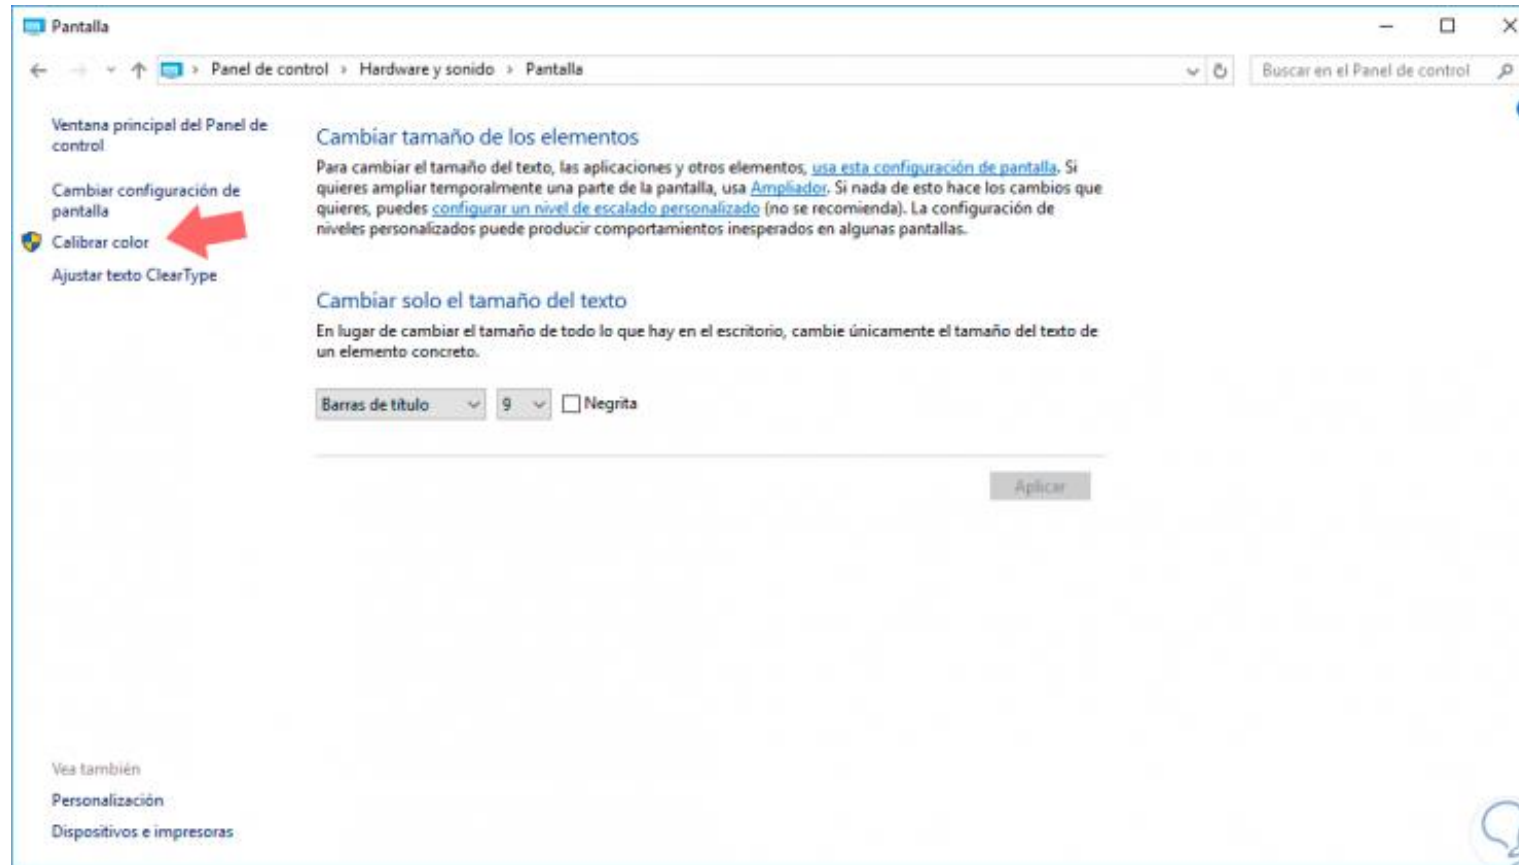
Pantalla

Panel de control > Hardware y sonido > Pantalla

Buscar en el Panel de control

Ventana principal del Panel de control

Cambiar configuración de pantalla

Calibrar color

Ajustar texto ClearType

Cambiar tamaño de los elementos

Para cambiar el tamaño del texto, las aplicaciones y otros elementos, usa esta configuración de pantalla. Si quieres ampliar temporalmente una parte de la pantalla, usa Ampliador. Si nada de esto hace los cambios que quieres, puedes configurar un nivel de escalado personalizado (no se recomienda). La configuración de niveles personalizados puede producir comportamientos inesperados en algunas pantallas.

Cambiar solo el tamaño del texto

En lugar de cambiar el tamaño de todo lo que hay en el escritorio, cambie únicamente el tamaño del texto de un elemento concreto.

Barras de título
9
Negrita

Aplicar

Vea también

Personalización

Dispositivos e impresoras